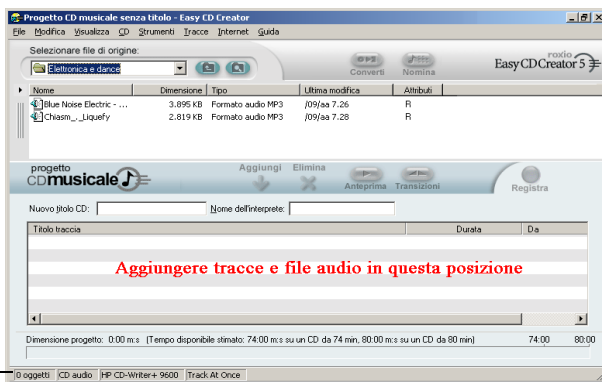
Progetto CD musicale senza titolo - Easy CD Creator

File Modifica Visualizza CD Strumenti Tracce Internet Guida

Selezionare file di origine:

Elettronica e dance

Converti Nomina

roxio
Easy CD Creator 5

| Nome | Dimensione | Tipo | Ultima modifica | Attributi |
|---|---|---|---|---|
| Blue Noise Electric - ... | 3.895 KB | Formato audio MP3 | /09/aa 7.26 | R |
| Chiasm_-_Liquefy | 2.819 KB | Formato audio MP3 | /09/aa 7.28 | R |

progetto
CD musicale

Aggiungi Elimina

Anteprima Transizioni

Registra

Nuovo titolo CD: Nome dell'interprete:

| Titolo traccia | Durata | Da |
|---|---|---|

Aggiungere tracce e file audio in questa posizione

Dimensione progetto: 0:00 m:s (Tempo disponibile stimato: 74:00 m:s su un CD da 74 min, 80:00 m:s su un CD da 80 min) 74:00 80:00

0 oggetti CD audio HP CD-Writer+ 9600 Track At Once